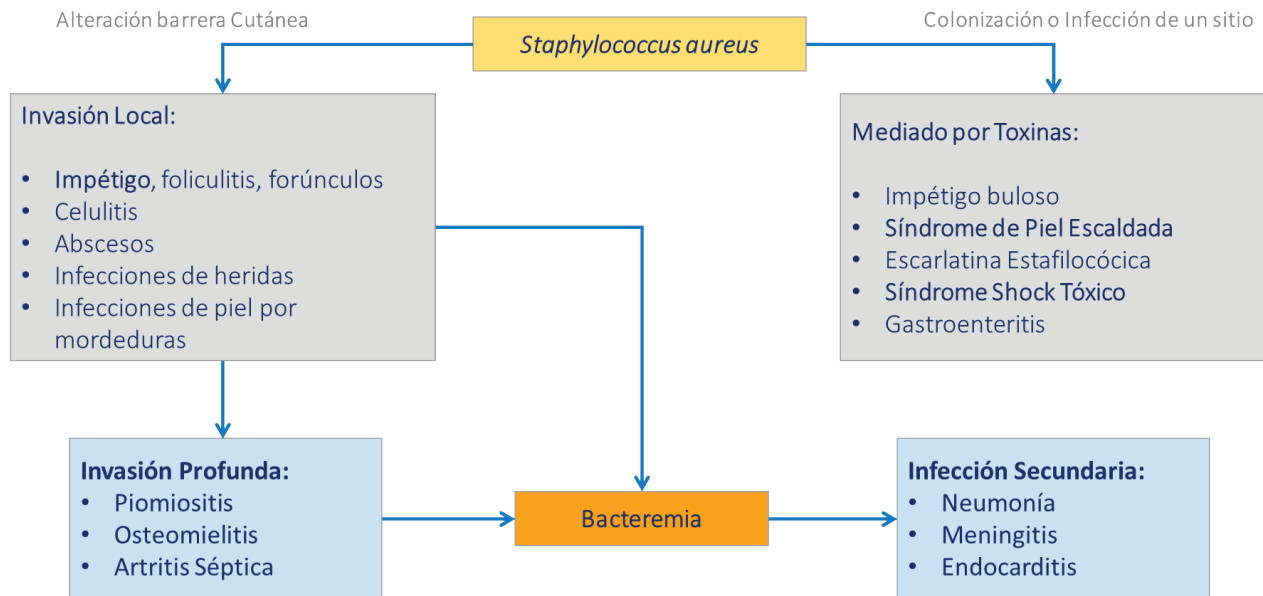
Alteración barrera Cutánea

Staphylococcus aureus

Colonización o Infección de un sitio

Invasión Local:

- Impétigo, foliculitis, forúnculos
- Celulitis
- Abscesos
- Infecciones de heridas
- Infecciones de piel por mordeduras

Mediado por Toxinas:

- Impétigo buloso
- Síndrome de Piel Escaldada
- Escarlatina Estafilocócica
- Síndrome Shock Tóxico
- Gastroenteritis

Invasión Profunda:
- Piomiositis
- Osteomielitis
- Artritis Séptica

Bacteremia

Infección Secundaria:
- Neumonía
- Meningitis
- Endocarditis